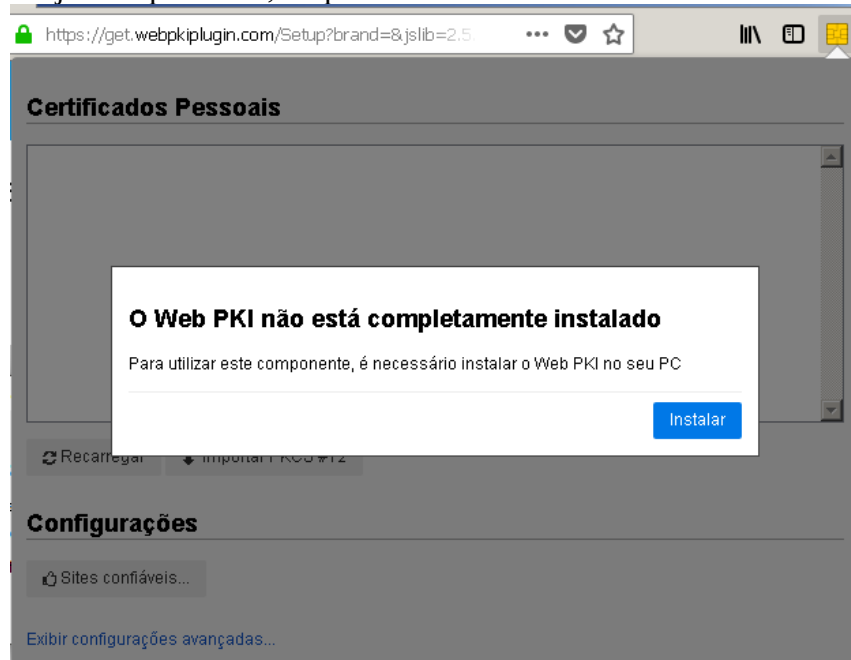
https://get.webpkiplugin.com/Setup?brand=&jslib=2.5

Certificados Pessoais

O Web PKI não está completamente instalado

Para utilizar este componente, é necessário instalar o Web PKI no seu PC

Instalar

Recarregar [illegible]

Configurações

Sites confiáveis...

Exibir configurações avançadas...